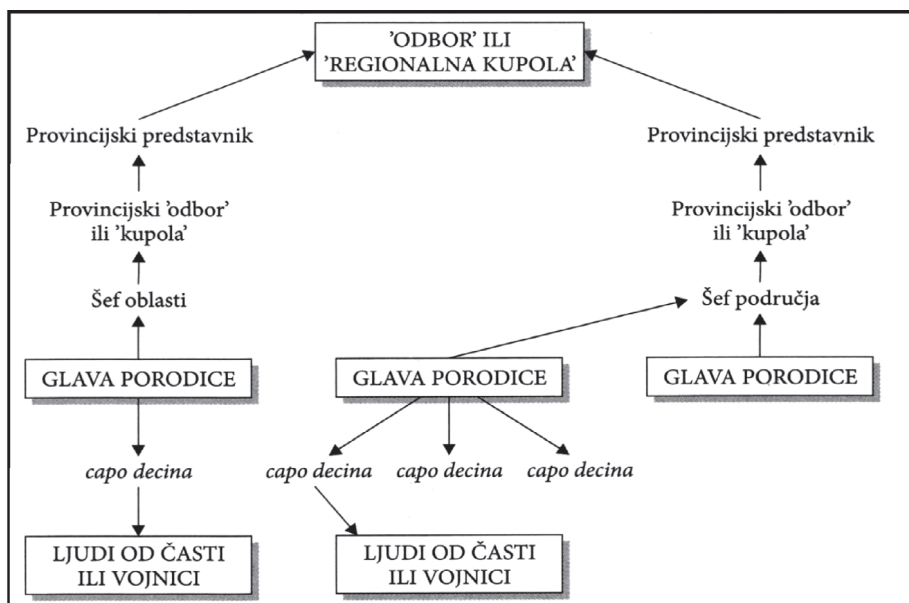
’ODBOR’ ILI ’REGIONALNA KUPOLA’

Provincijski predstavnik

Provincijski predstavnik

Provincijski ’odbor’ ili ’kupola’

Provincijski ’odbor’ ili ’kupola’

Šef oblasti

Šef područja

GLAVA PORODICE

GLAVA PORODICE

GLAVA PORODICE

*capo decina*

*capo decina*

*capo decina*

*capo decina*

LJUDI OD ČASTI ILI VOJNICI

LJUDI OD ČASTI ILI VOJNICI